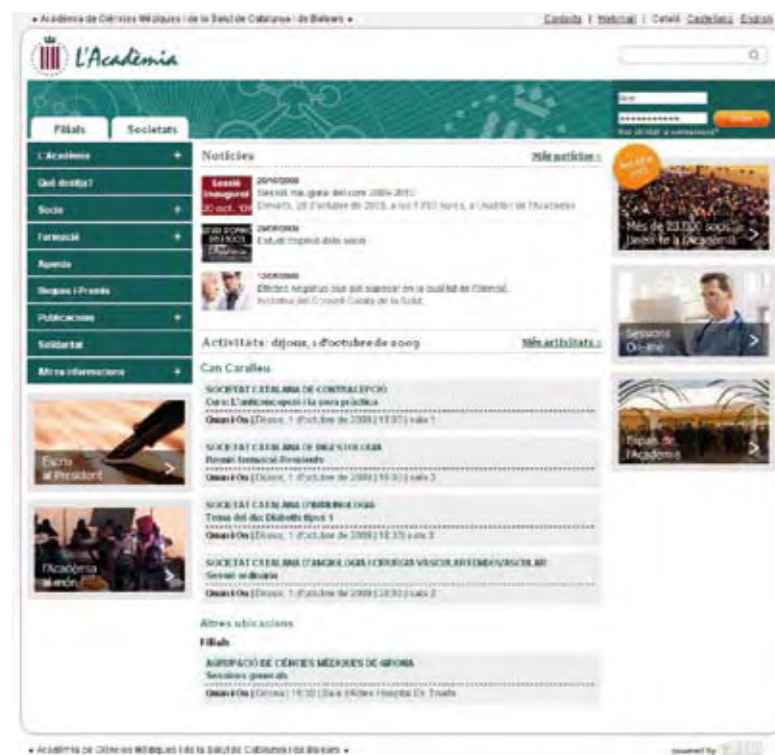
• Acadèmia de Ciències Mèdiques i de la Salut de Catalunya i de Balears •

Contacte | Webmail | Català Castellano English

L'Acadèmia

Filials Societats

L'Acadèmia
Què desitja?
Socis
Formació
Agenda
Beques i Premis
Publicacions
Solidaritat
Altres informacions

Escriu al President

l'Acadèmia al món

Notícies

Més notícies »

Sessió Inaugural 20 oct. '09
29/09/2009
Sessió inaugural del curs 2009-2010
Dimarts, 20 d'octubre de 2009, a les 19:00 hores, a l'Auditori de l'Acadèmia

29/09/2009
Estudi impacte dels socis

15/09/2009
Efectes negatius que pot suposar en la qualitat de l'Hemol.
Iniciativa del Consell Català de la Salut.

Activitats: dijous, 1 d'octubre de 2009

Més activitats »

Can Caralleu

SOCIETAT CATALANA DE CONTRACEPCIÓ
Curs: L'anticoncepció i la seva pràctica
On i Quan | Dijous, 1 d'octubre de 2009 | 15:00 | sala 1

SOCIETAT CATALANA DE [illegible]
Reunió formació Residents
On i Quan | Dijous, 1 d'octubre de 2009 | 19:30 | sala 2

SOCIETAT CATALANA D'IMMUNOLOGIA
Temes del dia: Diabetis tipus 1
On i Quan | Dijous, 1 d'octubre de 2009 | 18:30 | sala 3

SOCIETAT CATALANA D'ANGIOLOGIA I CIRURGIA VASCULAR I ENDOVASCULAR
Sessió ordinària
On i Quan | Dijous, 1 d'octubre de 2009 | 20:30 | sala 2

Altres ubicacions

Filials

AGRUPACIÓ DE CIÈNCIES MÈDIQUES DE GIRONA
Sessions generals
On i Quan | Girona | 19:30 | Sala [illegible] Hospital Dr. Trueta

Més de 23.000 socis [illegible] l'Acadèmia

Sessions On-line

Espais de l'Acadèmia

• Acadèmia de Ciències Mèdiques i de la Salut de Catalunya i de Balears •

powered by